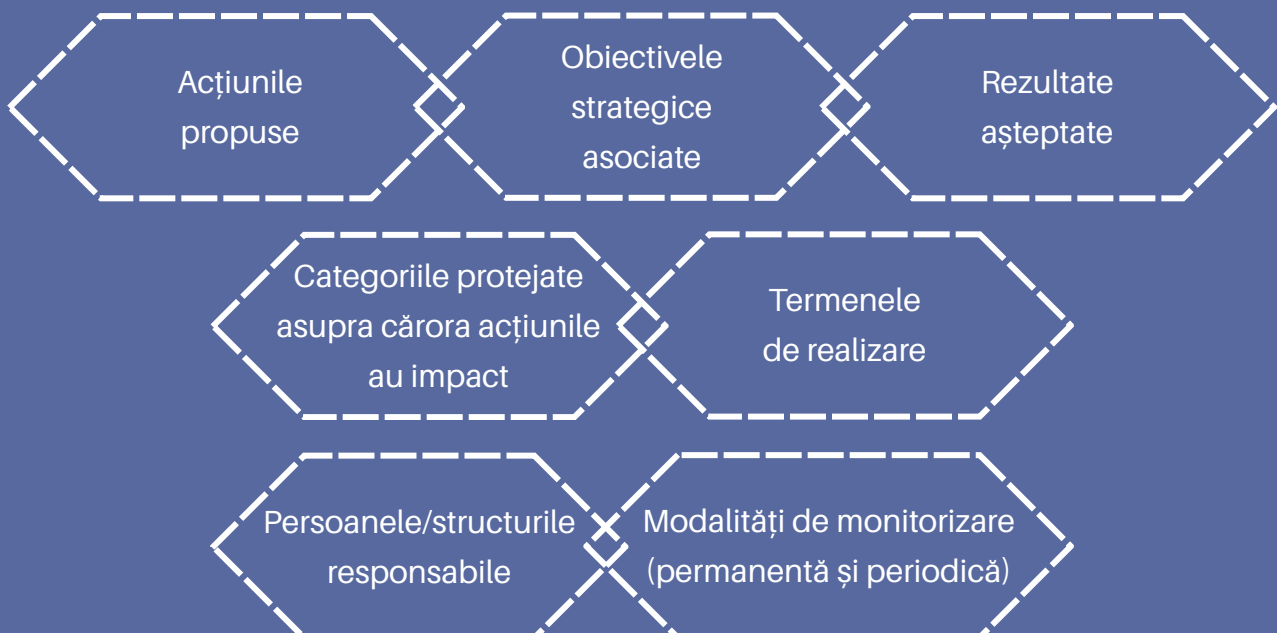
Acțiunile propuse

Obiectivele strategice asociate

Rezultate așteptate

Categoriile protejate asupra cărora acțiunile au impact

Termenele de realizare

Persoanele/structurile responsabile

Modalități de monitorizare (permanentă și periodică)